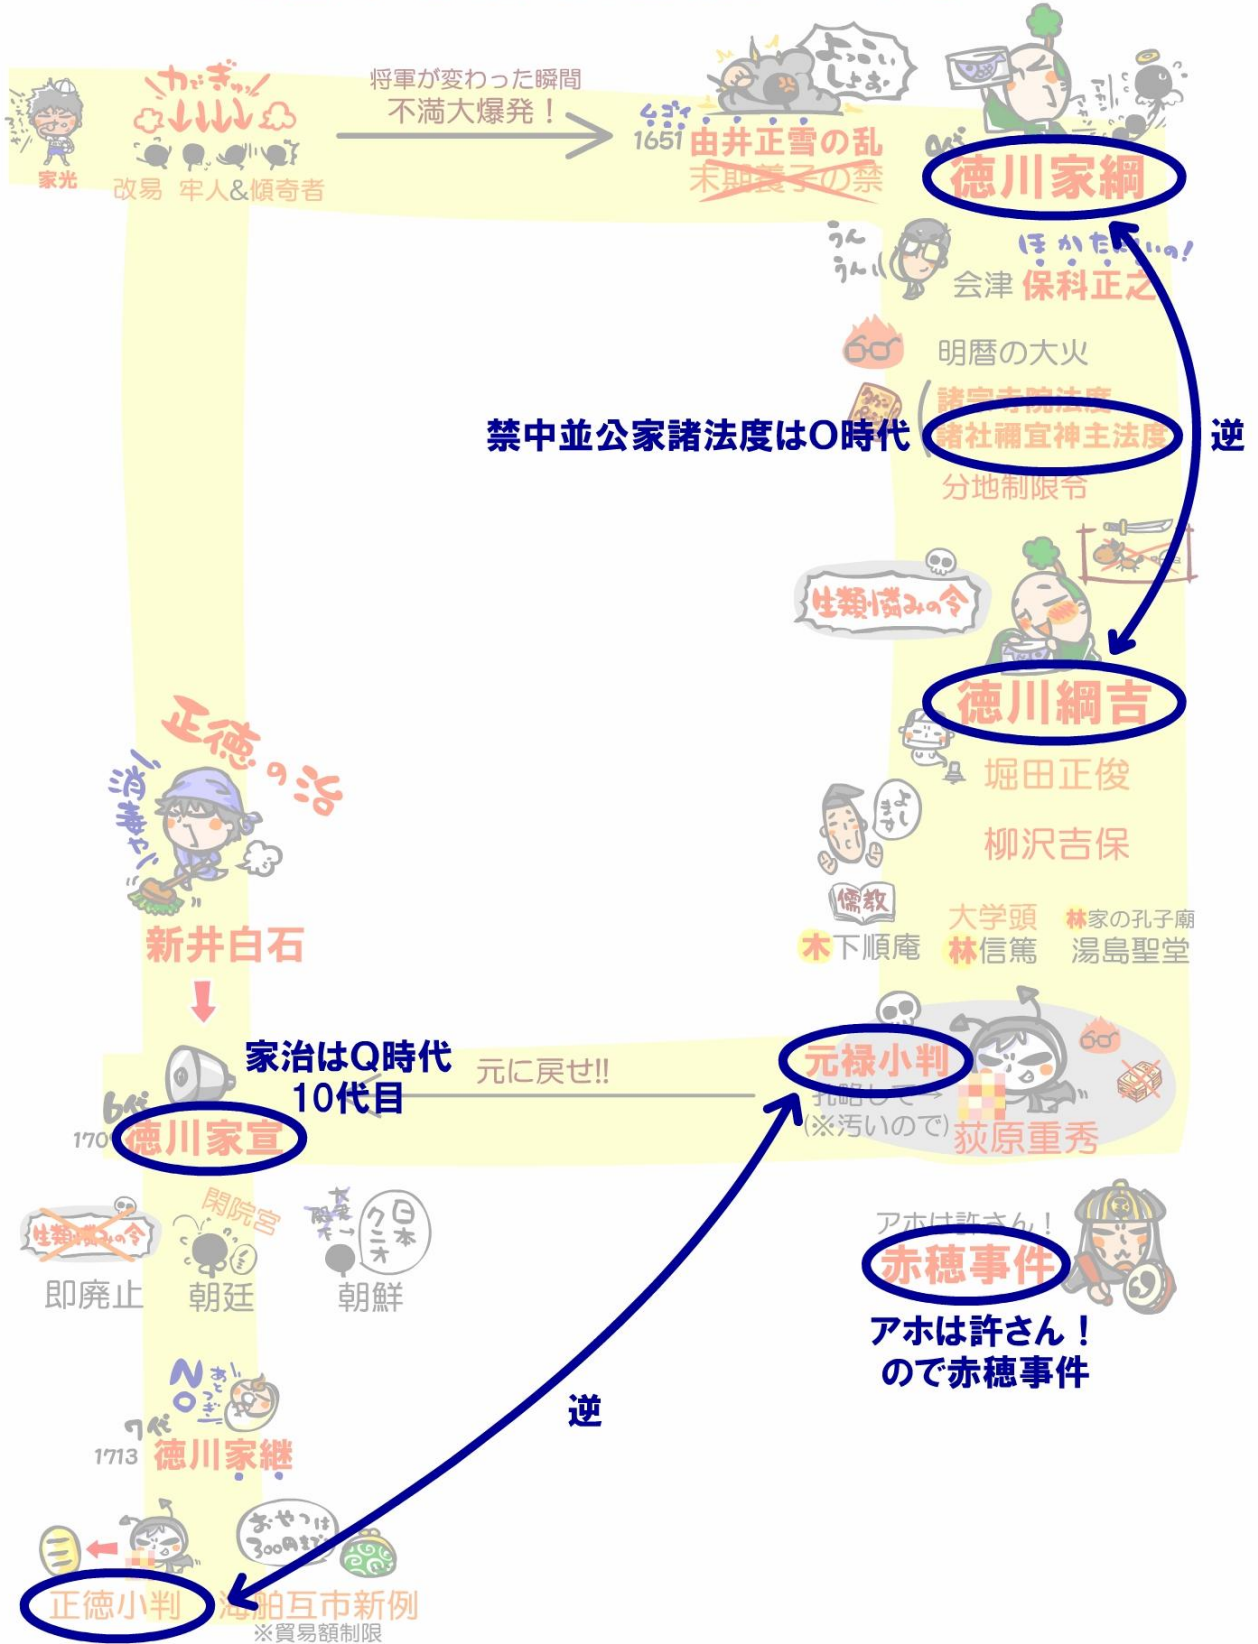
家光

ガーギャッ

改易　牢人&傾奇者

将軍が変わった瞬間
不満大爆発！

よっこいしょお

1651 由井正雪の乱
末期養子の禁

4代 徳川家綱

ほかたいの！

うんうん

会津 保科正之

明暦の大火

諸宗寺院法度
諸社禰宜神主法度

禁中並公家諸法度はO時代

逆

分地制限令

生類憐みの令

徳川綱吉

堀田正俊

よしきす

柳沢吉保

儒教

木下順庵

大学頭
林信篤

林家の孔子廟
湯島聖堂

正徳の治

消毒や!

新井白石

家治はQ時代
10代目

元に戻せ!!

元禄小判

(※汚いので)

荻原重秀

6代
1709 徳川家宣

閑院宮

即廃止

朝廷

朝鮮

アホは許さん！

赤穂事件

アホは許さん！
ので赤穂事件

逆

NO

7代
1713 徳川家継

おやつは300円まで

正徳小判

海舶互市新例
※貿易額制限